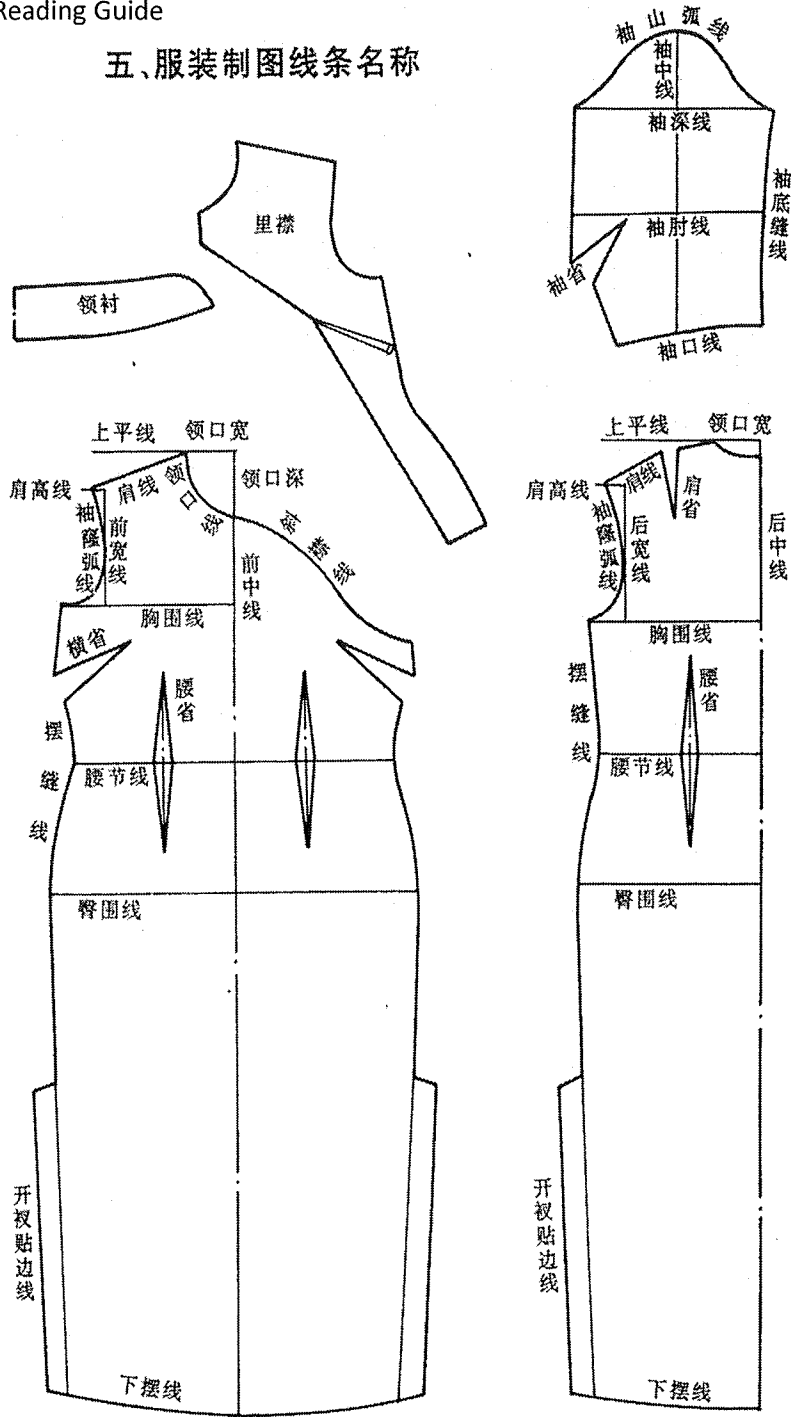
Reading Guide

五、服装制图线条名称

袖山弧线
袖中线
袖深线
袖底缝线
袖肘线
袖省
袖口线

里襟

领衬

上平线 领口宽
肩高线
肩线
领口线
领口深
袖窿弧线
前宽线
前中线
衽襟线
胸围线
横省
腰省
摆缝线
腰节线
臀围线
开衩贴边线
下摆线

上平线 领口宽
肩高线
肩线
肩省
后中线
袖窿弧线
后宽线
胸围线
摆缝线
腰省
腰节线
臀围线
开衩贴边线
下摆线